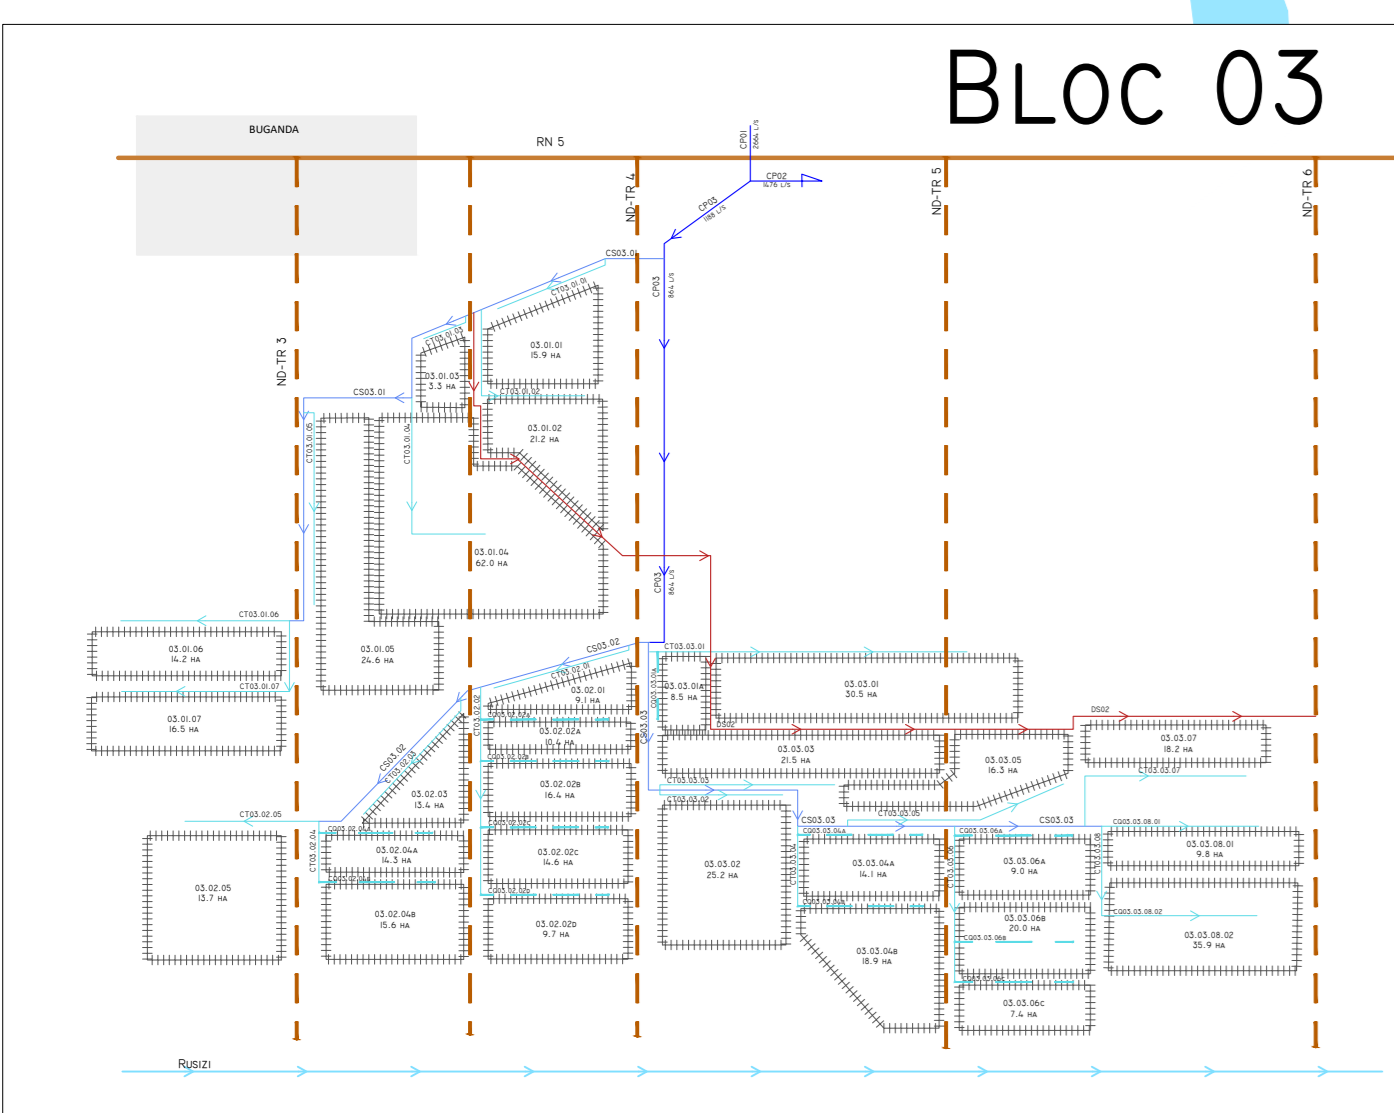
BLOC 03

BUGANDA

RN 5

CP01 2664 L/S

CP02 1476 L/S

CP03 1188 L/S

ND-TR 4

ND-TR 5

ND-TR 6

ND-TR 3

CS03.01

CP03 864 L/S

CT03.01.01

03.01.01
15.9 HA

CT03.01.03

03.01.03
3.3 HA

CS03.01

CT03.01.02

03.01.02
21.2 HA

CT03.01.05

CT03.01.04

03.01.04
62.0 HA

CP03 864 L/S

CT03.01.06

03.01.06
14.2 HA

03.01.05
24.6 HA

CT03.01.07

03.01.07
16.5 HA

CS03.02

CT03.02.01

03.02.01
9.1 HA

CT03.03.01

03.03.01A
8.5 HA

03.03.01
30.5 HA

DS02

DS02

03.02.02A
10.4 HA

03.03.03
21.5 HA

03.03.05
16.3 HA

03.03.07
18.2 HA

CT03.03.07

CS03.02

CT03.02.03

03.02.03
13.4 HA

03.02.02B
16.4 HA

CT03.03.03

CT03.03.02

CT03.03.05

CT03.02.05

CS03.03

CS03.03

CQ03.08.01

03.02.04A
14.3 HA

03.02.02C
14.6 HA

03.03.02
25.2 HA

03.03.04A
14.1 HA

03.03.06A
9.0 HA

03.03.08.01
9.8 HA

03.02.05
13.7 HA

03.02.04B
15.6 HA

03.02.02D
9.7 HA

03.03.06B
20.0 HA

CQ03.03.08.02

03.03.08.02
35.9 HA

03.03.04B
18.9 HA

03.03.06C
7.4 HA

RUSIZI